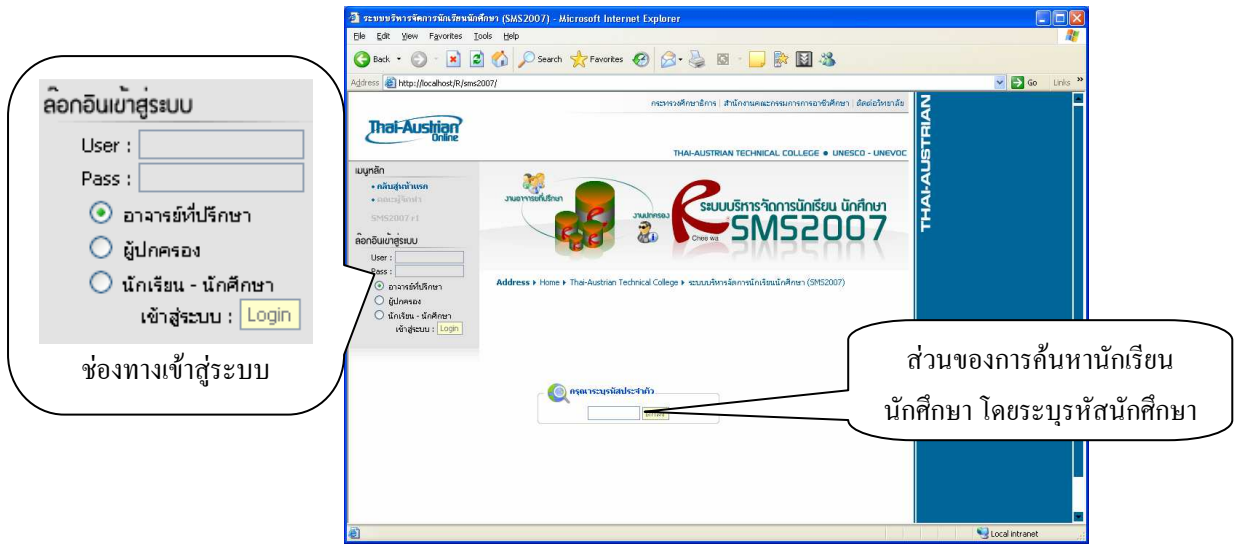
ล็อกอินเข้าสู่ระบบ

User :

Pass :

อาจารย์ที่ปรึกษา

ผู้ปกครอง

นักเรียน - นักศึกษา

เข้าสู่ระบบ : Login

ช่องทางเข้าสู่ระบบ

ระบบบริหารจัดการนักเรียนนักศึกษา (SMS2007) - Microsoft Internet Explorer

File Edit View Favorites Tools Help

Back Search Favorites

Address http://localhost/R/sms2007/ Go Links »

กระทรวงศึกษาธิการ | สำนักงานคณะกรรมการการอาชีวศึกษา | ติดต่อวิทยาลัย

Thai-Austrian Online

THAI-AUSTRIAN TECHNICAL COLLEGE • UNESCO - UNEVOC

THAI-AUSTRIAN

เมนูหลัก

• กลับสู่หน้าแรก

• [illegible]

SMS2007 v1

งานอาจารย์ที่ปรึกษา

งานปกครอง

ระบบบริหารจัดการนักเรียน นักศึกษา

SMS2007

Chee wa

ล็อกอินเข้าสู่ระบบ

User :

Pass :

อาจารย์ที่ปรึกษา

ผู้ปกครอง

นักเรียน - นักศึกษา

เข้าสู่ระบบ : Login

Address ▸ Home ▸ Thai-Austrian Technical College ▸ ระบบบริหารจัดการนักเรียนนักศึกษา (SMS2007)

ส่วนของการค้นหานักเรียน นักศึกษา โดยระบุรหัสนักศึกษา

กรุณาระบุรหัสประจำตัว

ค้นหา

Local intranet